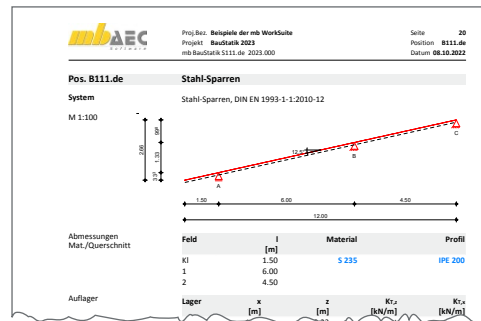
mbAEC Software

Proj.Bez. Beispiele der mb WorkSuite
Projekt BauStatik 2023
mb BauStatik S111.de 2023.000

Seite 20
Position B111.de
Datum 08.10.2022

Pos. B111.de Stahl-Sparren

System

Stahl-Sparren, DIN EN 1993-1-1:2010-12

M 1:100

2.66
1.33
0.66
0.67

12.5°

A
B
C

1.50
6.00
4.50
12.00

Abmessungen
Mat./Querschnitt

| Feld | l [m] | Material | Profil |
|---|---|---|---|
| Kl | 1.50 | S 235 | IPE 200 |
| 1 | 6.00 | | |
| 2 | 4.50 | | |

Auflager

| Lager | x [m] | z [m] | $K_{T,z}$ [kN/m] | $K_{T,x}$ [kN/m] |
|---|---|---|---|---|